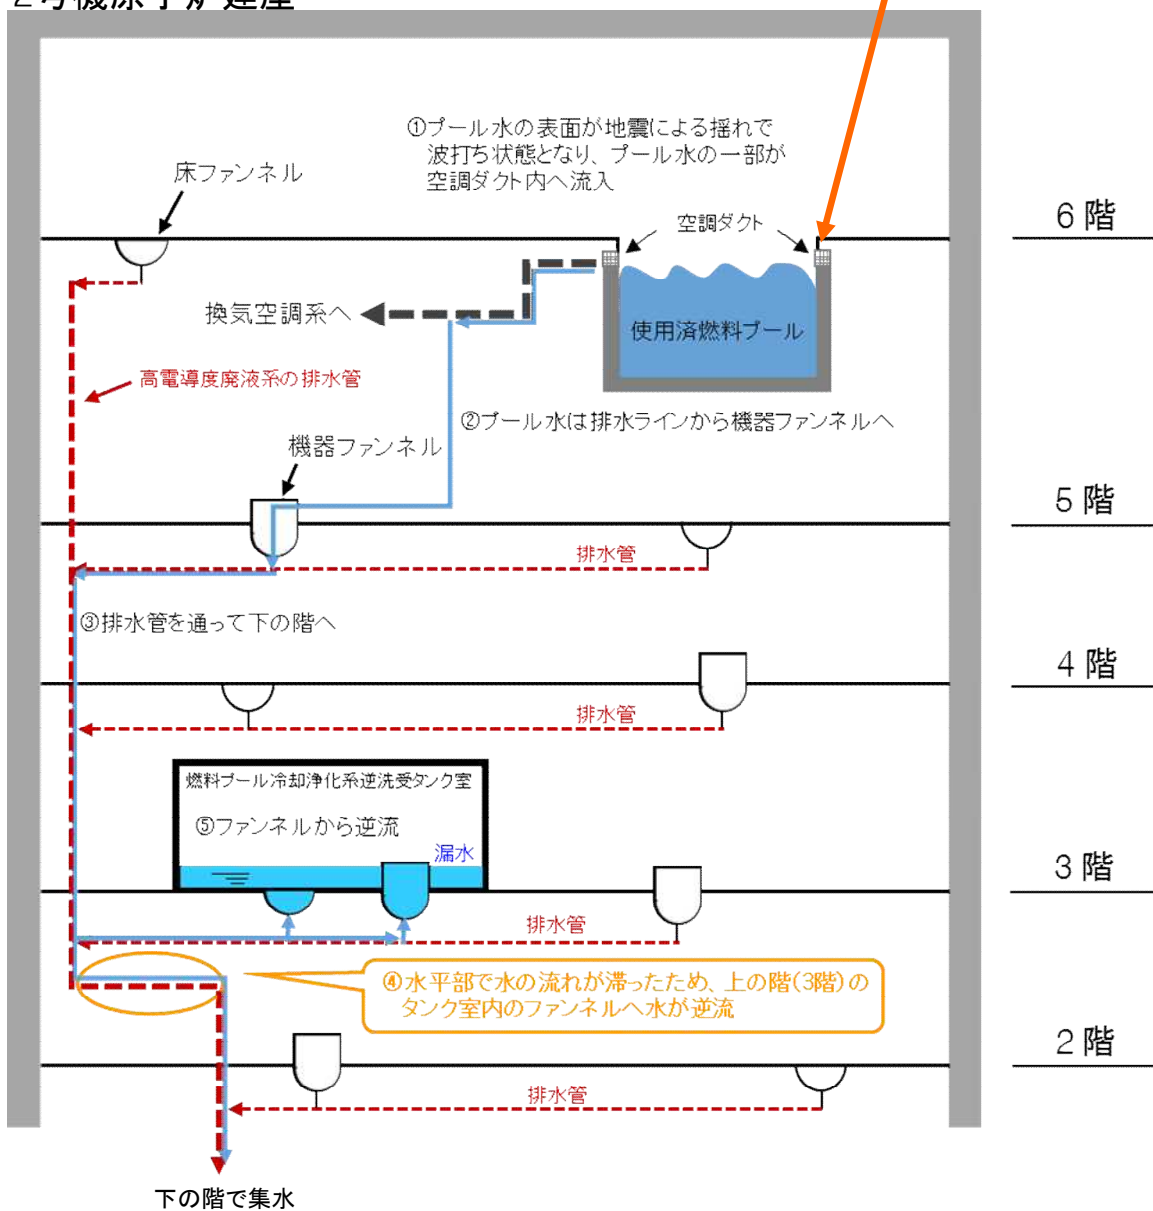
2号機原子炉建屋

①プール水の表面が地震による揺れで波打ち状態となり、プール水の一部が空調ダクト内へ流入

床ファンネル

空調ダクト

6 階

換気空調系へ

使用済燃料プール

高電導度廃液系の排水管

②プール水は排水ラインから機器ファンネルへ

機器ファンネル

5 階

排水管

③排水管を通って下の階へ

4 階

排水管

燃料プール冷却浄化系逆洗受タンク室

⑤ファンネルから逆流

漏水

3 階

排水管

④水平部で水の流れが滞ったため、上の階(3階)のタンク室内のファンネルへ水が逆流

2 階

排水管

下の階で集水